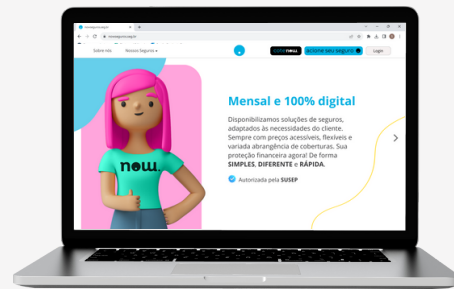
Sobre nós
Nossos Seguros
Acione seu seguro
Login

Mensal e 100% digital

Disponibilizamos soluções de seguros, adaptados as necessidades do cliente. Sempre com preços acessíveis, flexíveis e variada abrangência de coberturas. Sua proteção financeira agora! De forma SIMPLES, DIFERENTE e RÁPIDA.

Autorizada pela SUSEP

now.